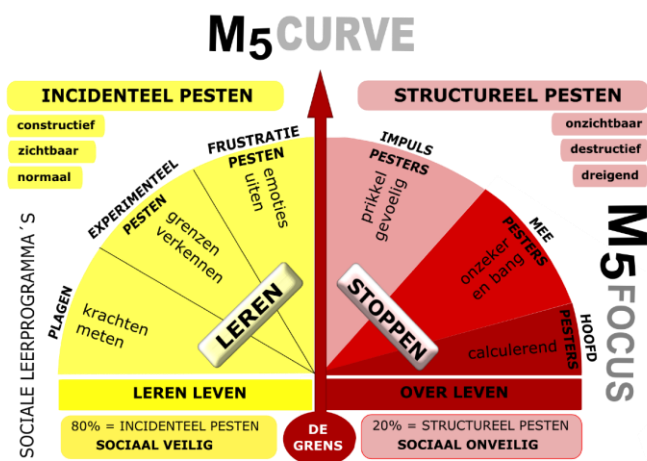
M5 CURVE

INCIDENTEEL PESTEN

constructief
zichtbaar
normaal

STRUCTUREEL PESTEN

onzichtbaar
destructief
dreigend

SOCIALE LEERPROGRAMMA´S

PLAGEN
krachten meten

EXPERIMENTEEL PESTEN
grenzen verkennen

FRUSTRATIE PESTEN
emoties uiten

LEREN

IMPULS PESTERS
prikkel gevoelig

MEE PESTERS
onzeker en bang

HOOFD PESTERS
calculerend

STOPPEN

M5 FOCUS

LEREN LEVEN

OVER LEVEN

80% = INCIDENTEEL PESTEN
SOCIAAL VEILIG

DE GRENS

20% = STRUCTUREEL PESTEN
SOCIAAL ONVEILIG